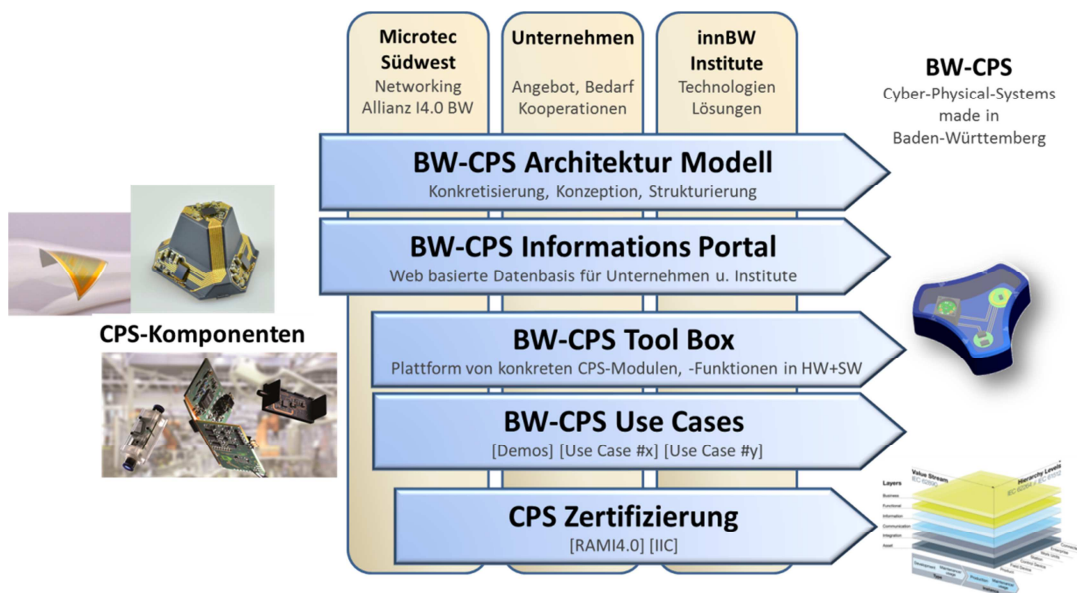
Microtec Südwest
Networking Allianz I4.0 BW

Unternehmen
Angebot, Bedarf Kooperationen

innBW Institute
Technologien Lösungen

BW-CPS
Cyber-Physical-Systems made in Baden-Württemberg

BW-CPS Architektur Modell
Konkretisierung, Konzeption, Strukturierung

BW-CPS Informations Portal
Web basierte Datenbasis für Unternehmen u. Institute

CPS-Komponenten

BW-CPS Tool Box
Plattform von konkreten CPS-Modulen, -Funktionen in HW+SW

BW-CPS Use Cases
[Demos] [Use Case #x] [Use Case #y]

CPS Zertifizierung
[RAMI4.0] [IIC]

Value Stream
Hierarchy Levels
Layers
Business
Functional
Information
Communication
Integration
Asset
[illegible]